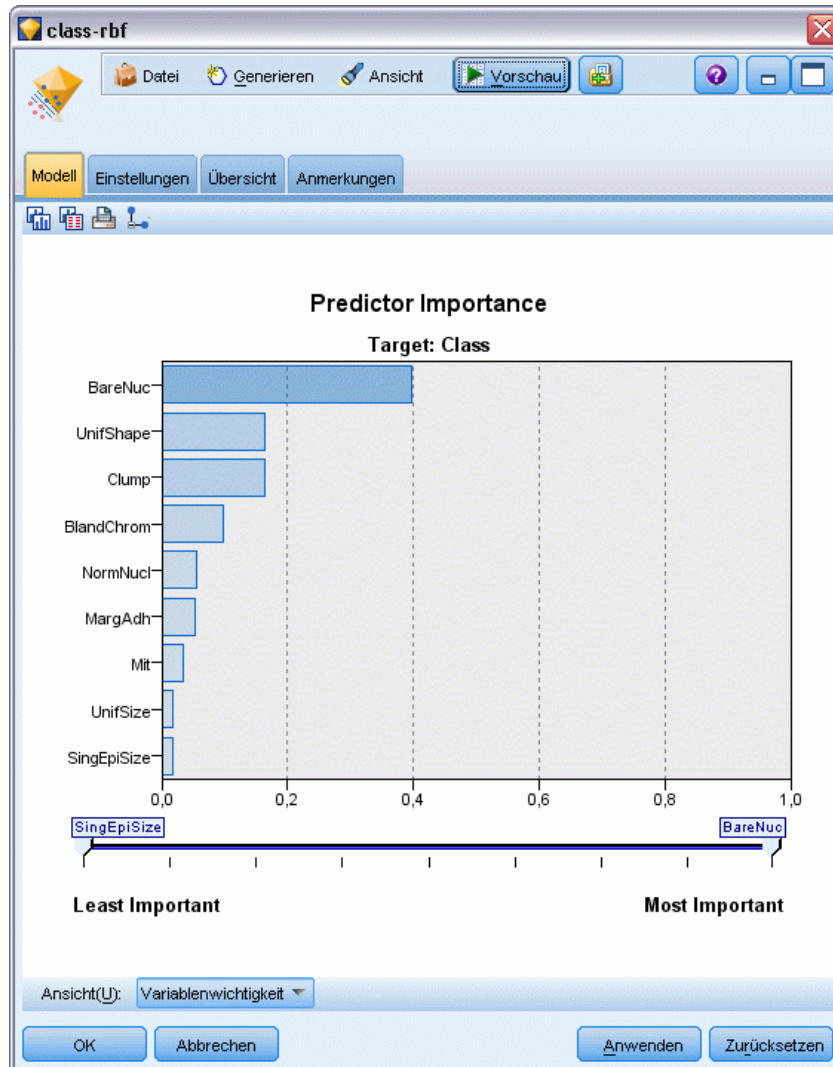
class-rbf

Datei Generieren Ansicht Vorschau

Modell Einstellungen Übersicht Anmerkungen

Predictor Importance

Target: Class

BareNuc
UnifShape
Clump
BlandChrom
NormNucl
MargAdh
Mit
UnifSize
SingEpiSize

0,0 0,2 0,4 0,6 0,8 1,0

SingEpiSize BareNuc

Least Important Most Important

Ansicht(U): Variablenwichtigkeit

OK Abbrechen Anwenden Zurücksetzen